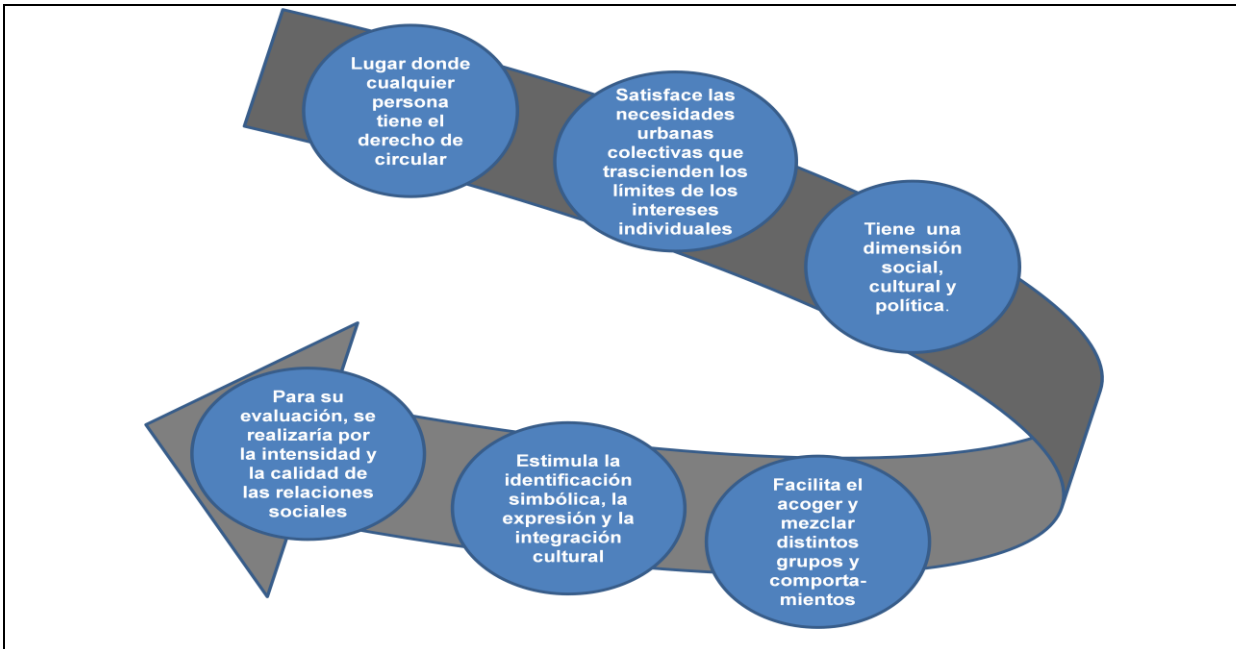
Lugar donde cualquier persona tiene el derecho de circular

Satisface las necesidades urbanas colectivas que trascienden los límites de los intereses individuales

Tiene una dimensión social, cultural y política.

Facilita el acoger y mezclar distintos grupos y comportamientos

Estimula la identificación simbólica, la expresión y la integración cultural

Para su evaluación, se realizaría por la intensidad y la calidad de las relaciones sociales